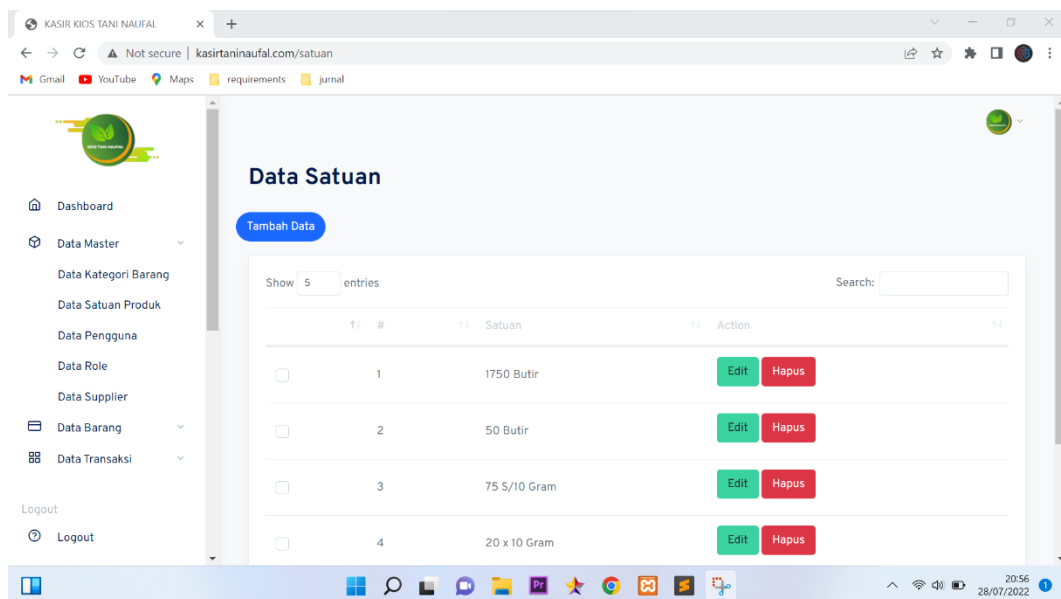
KASIR KIOS TANI NAUFAL

Not secure | kasirtaninaufal.com/satuan

Gmail YouTube Maps requirements jurnal

KIOS TANI NAUFAL

Dashboard

Data Master

Data Kategori Barang

Data Satuan Produk

Data Pengguna

Data Role

Data Supplier

Data Barang

Data Transaksi

Logout

Logout

Data Satuan

Tambah Data

Show 5 entries

Search:

| | # | Satuan | Action |
|---|---|---|---|
| | 1 | 1750 Butir | Edit Hapus |
| | 2 | 50 Butir | Edit Hapus |
| | 3 | 75 S/10 Gram | Edit Hapus |
| | 4 | 20 x 10 Gram | Edit Hapus |

20:56
28/07/2022